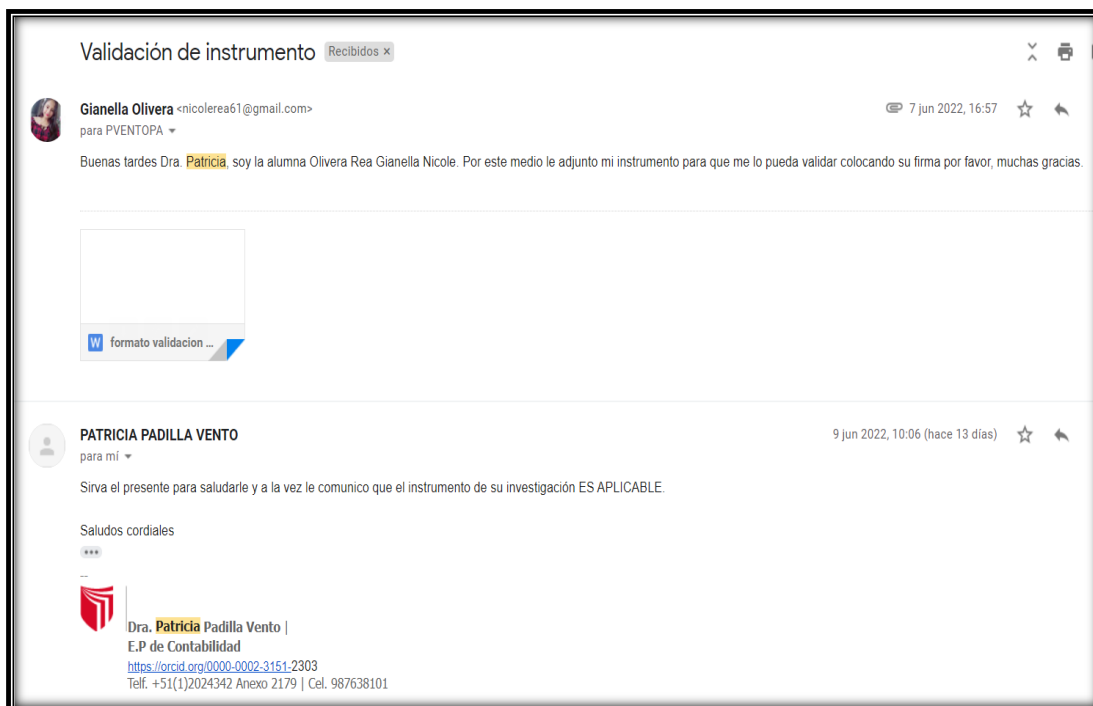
Validación de instrumento Recibidos ×

Gianella Olivera <nicolerea61@gmail.com>
para PVENTOPA

7 jun 2022, 16:57

Buenas tardes Dra. Patricia, soy la alumna Olivera Rea Gianella Nicole. Por este medio le adjunto mi instrumento para que me lo pueda validar colocando su firma por favor, muchas gracias.

W formato validacion ...

PATRICIA PADILLA VENTO
para mí

9 jun 2022, 10:06 (hace 13 días)

Sirva el presente para saludarle y a la vez le comunico que el instrumento de su investigación ES APLICABLE.

Saludos cordiales

...

--

Dra. Patricia Padilla Vento |
E.P de Contabilidad
https://orcid.org/0000-0002-3151-2303
Telf. +51(1)2024342 Anexo 2179 | Cel. 987638101